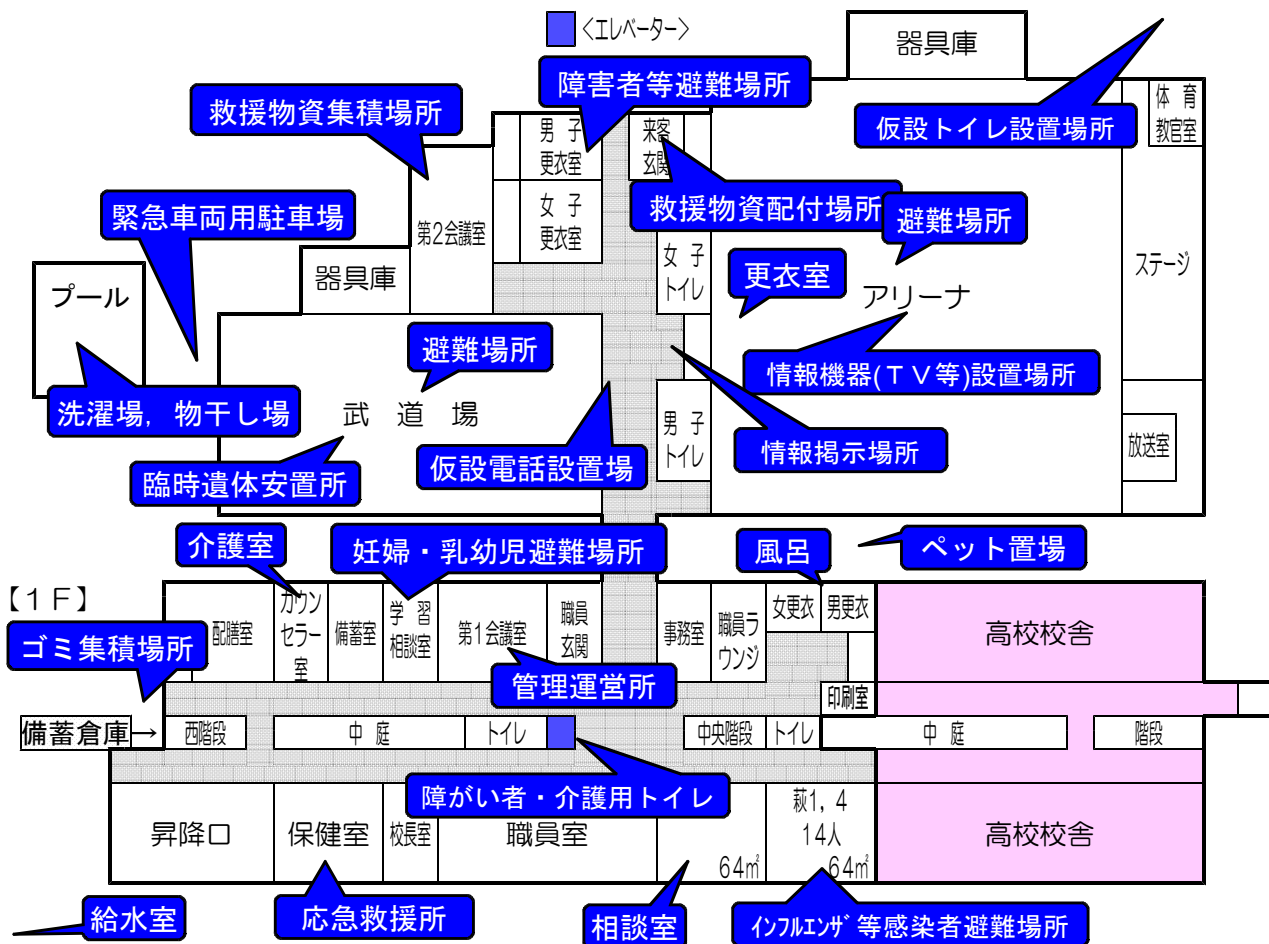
<エレベーター>

器具庫

障害者等避難場所

救援物資集積場所

仮設トイレ設置場所

体育教官室

男子更衣室

来客玄関

女子更衣室

救援物資配付場所

緊急車両用駐車場

第2会議室

避難場所

女子トイレ

ステージ

器具庫

更衣室

プール

アリーナ

避難場所

情報機器(TV等)設置場所

洗濯場，物干し場

武道場

男子トイレ

情報掲示場所

放送室

臨時遺体安置所

仮設電話設置場

介護室

妊婦・乳幼児避難場所

風呂

ペット置場

【1F】

カウンセラー室

学習相談室

職員玄関

女更衣

男更衣

配膳室

備蓄室

第1会議室

事務室

職員ラウンジ

高校校舎

ゴミ集積場所

管理運営所

印刷室

備蓄倉庫→

西階段

中庭

トイレ

中央階段

トイレ

中庭

階段

障がい者・介護用トイレ

萩1，4
14人

昇降口

保健室

校長室

職員室

64㎡

64㎡

高校校舎

給水室

応急救援所

相談室

インフルエンザ等感染者避難場所